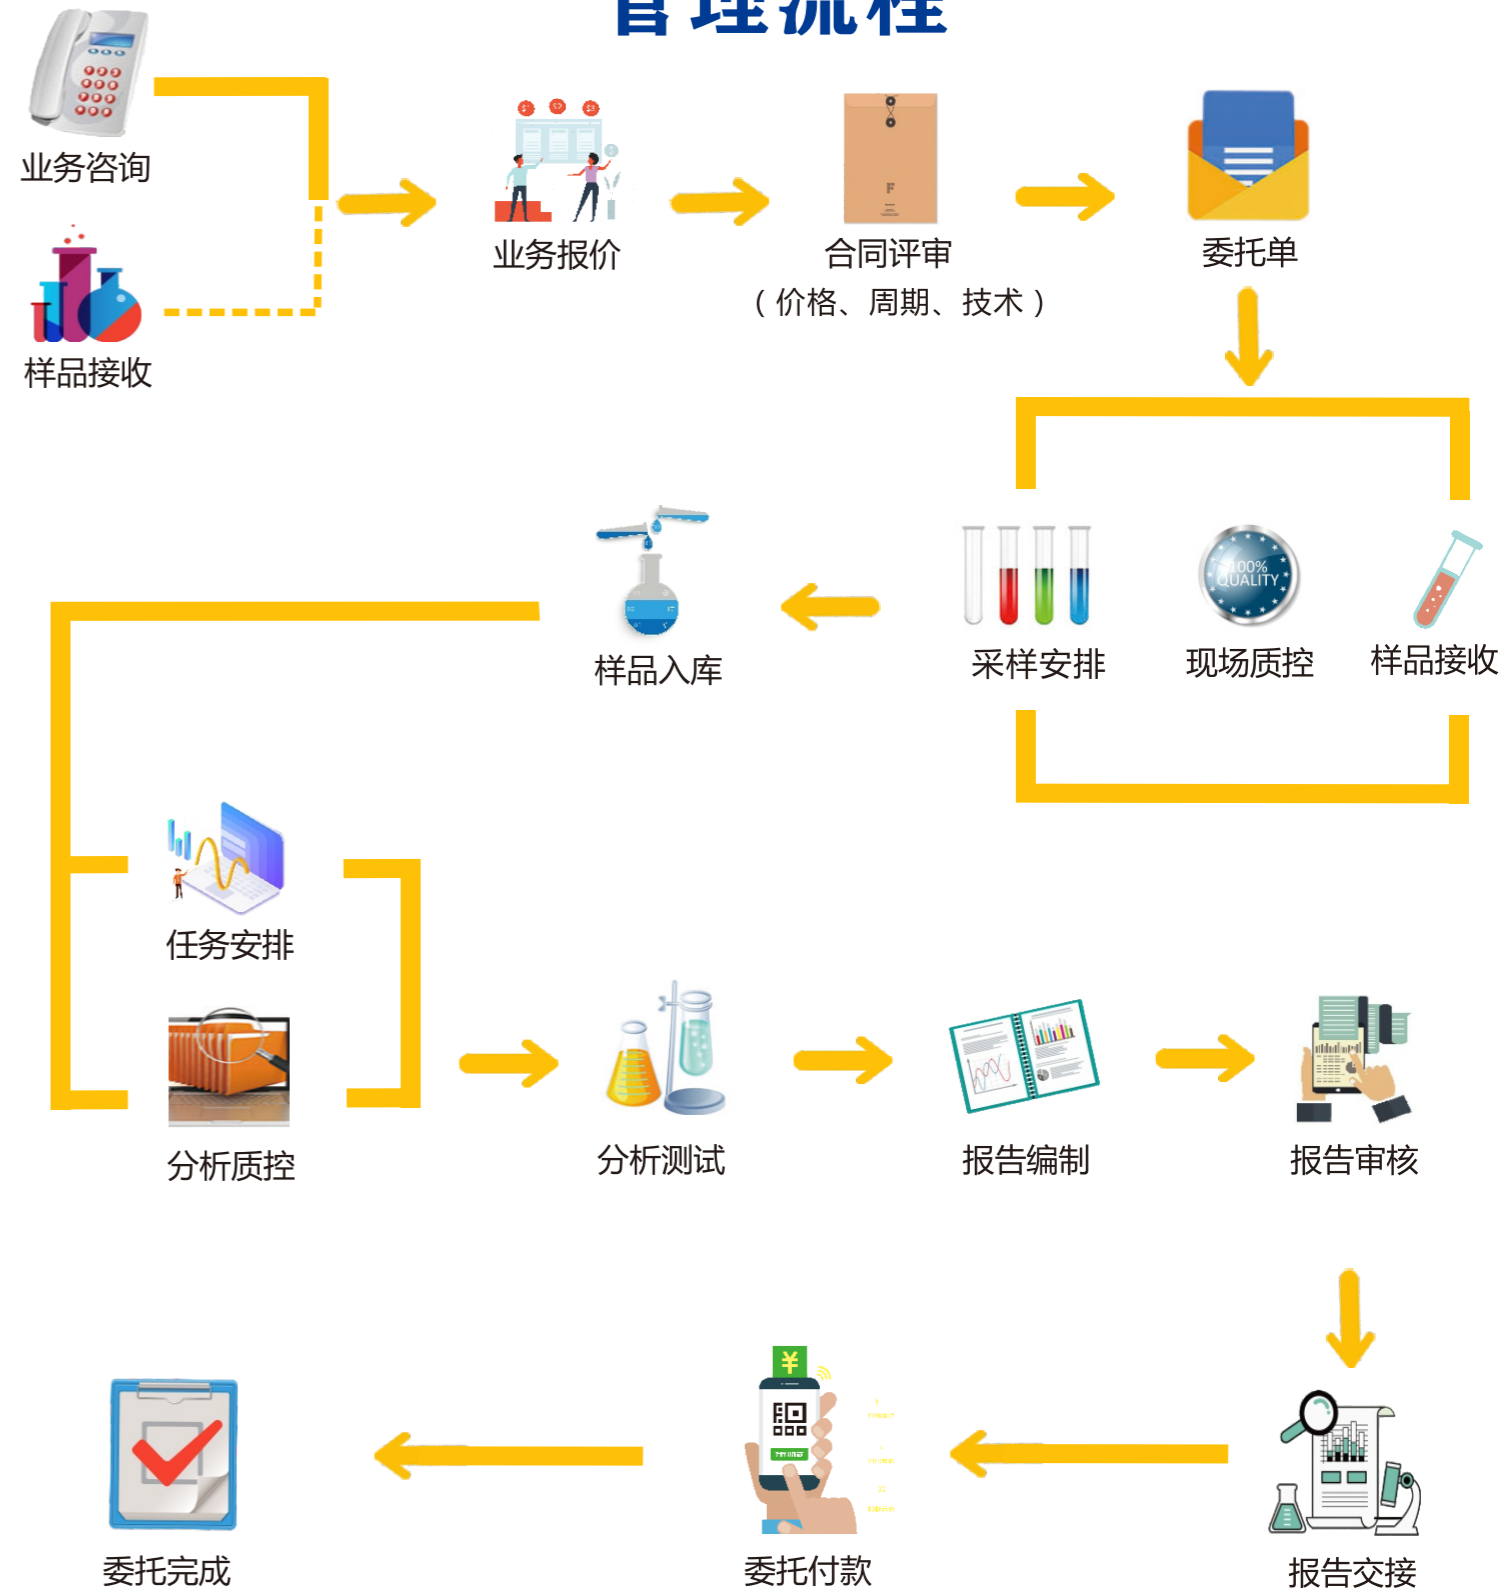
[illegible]

业务咨询

样品接收

业务报价

合同评审
（价格、周期、技术）

委托单

样品入库

采样安排

100% QUALITY

现场质控

样品接收

任务安排

分析质控

分析测试

报告编制

报告审核

委托完成

¥

委托付款

报告交接